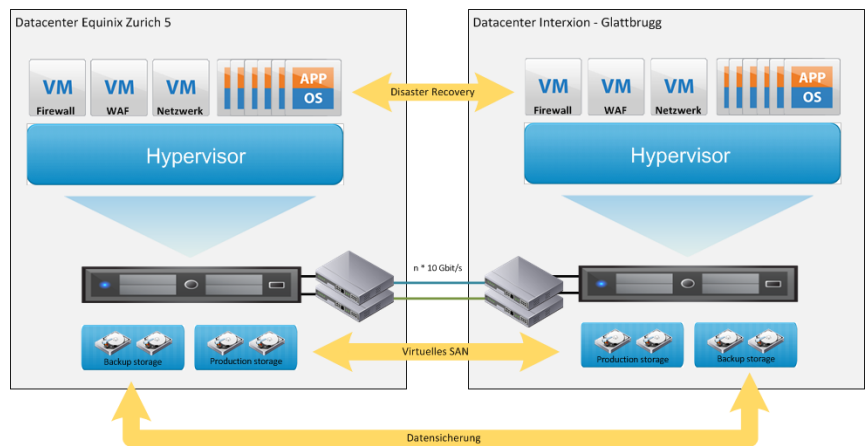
Datacenter Equinix Zurich 5

VM
Firewall

VM
WAF

VM
Netzwerk

APP
OS

Hypervisor

Backup storage

Production storage

Disaster Recovery

n * 10 Gbit/s

Virtuelles SAN

Datacenter Interxion - Glattbrugg

VM
Firewall

VM
WAF

VM
Netzwerk

APP
OS

Hypervisor

Production storage

Backup storage

Datensicherung